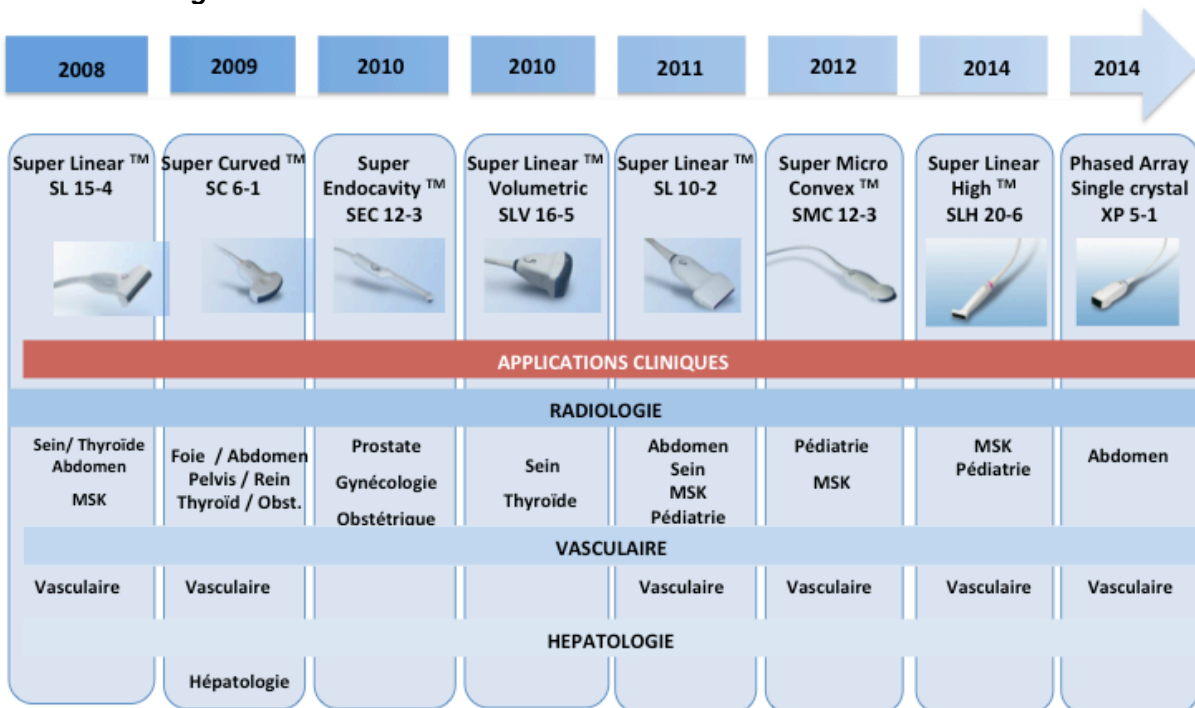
| 2008 | 2009 | 2010 | 2010 | 2011 | 2012 | 2014 | 2014 |
|---|---|---|---|---|---|---|---|
| Super Linear ™ SL 15-4 | Super Curved ™ SC 6-1 | Super Endocavity ™ SEC 12-3 | Super Linear ™ Volumetric SLV 16-5 | Super Linear ™ SL 10-2 | Super Micro Convex ™ SMC 12-3 | Super Linear High ™ SLH 20-6 | Phased Array Single crystal XP 5-1 |

APPLICATIONS CLINIQUES

RADIOLOGIE

| Sein/ Thyroïde Abdomen MSK | Foie / Abdomen Pelvis / Rein Thyroïd / Obst. | Prostate Gynécologie Obstétrique | Sein Thyroïde | Abdomen Sein MSK Pédiatrie | Pédiatrie MSK | MSK Pédiatrie | Abdomen |
|---|---|---|---|---|---|---|---|

VASCULAIRE

| Vasculaire | Vasculaire | | | Vasculaire | Vasculaire | Vasculaire | Vasculaire |
|---|---|---|---|---|---|---|---|

HEPATOLOGIE

| | Hépatologie | | | | | | |
|---|---|---|---|---|---|---|---|